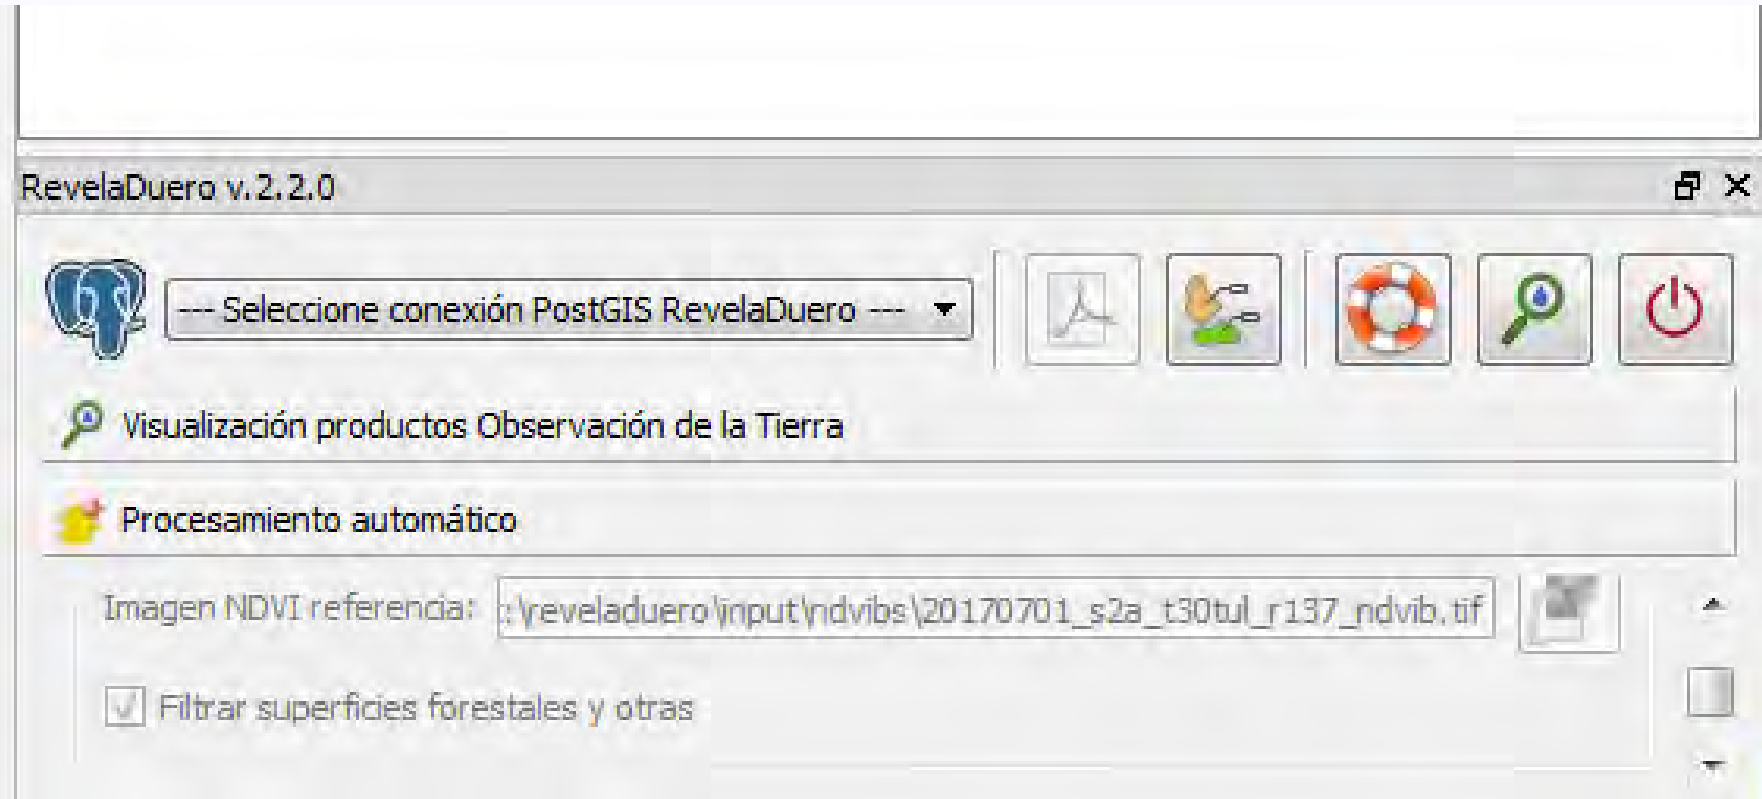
RevelaDuero v.2.2.0

--- Seleccione conexión PostGIS RevelaDuero ---

Visualización productos Observación de la Tierra

Procesamiento automático

Imagen NDVI referencia: :\reveladuero\input\ndvibs\20170701_s2a_t30tul_r137_ndvib.tif

Filtrar superficies forestales y otras